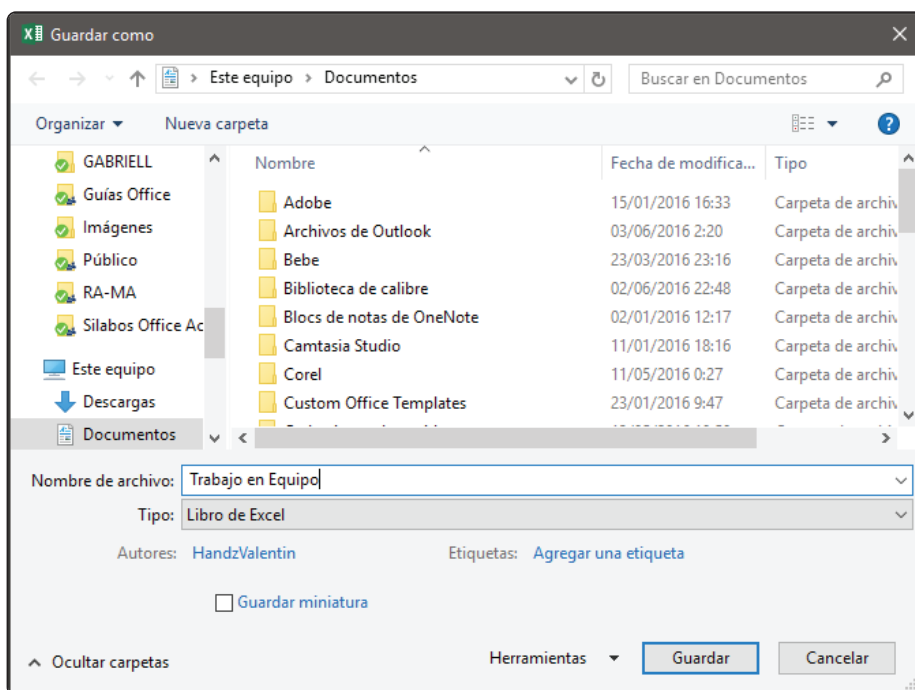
Guardar como

Este equipo › Documentos

Buscar en Documentos

Organizar ▾ Nueva carpeta

GABRIELL
Guías Office
Imágenes
Público
RA-MA
Silabos Office Ac
Este equipo
Descargas
Documentos

| Nombre | Fecha de modifica... | Tipo |
|---|---|---|
| Adobe | 15/01/2016 16:33 | Carpeta de archiv |
| Archivos de Outlook | 03/06/2016 2:20 | Carpeta de archiv |
| Bebe | 23/03/2016 23:16 | Carpeta de archiv |
| Biblioteca de calibre | 02/06/2016 22:48 | Carpeta de archiv |
| Blocs de notas de OneNote | 02/01/2016 12:17 | Carpeta de archiv |
| Camtasia Studio | 11/01/2016 18:16 | Carpeta de archiv |
| Corel | 11/05/2016 0:27 | Carpeta de archiv |
| Custom Office Templates | 23/01/2016 9:47 | Carpeta de archiv |

Nombre de archivo: Trabajo en Equipo

Tipo: Libro de Excel

Autores: HandzValentin Etiquetas: Agregar una etiqueta

Guardar miniatura

Ocultar carpetas Herramientas ▾ Guardar Cancelar